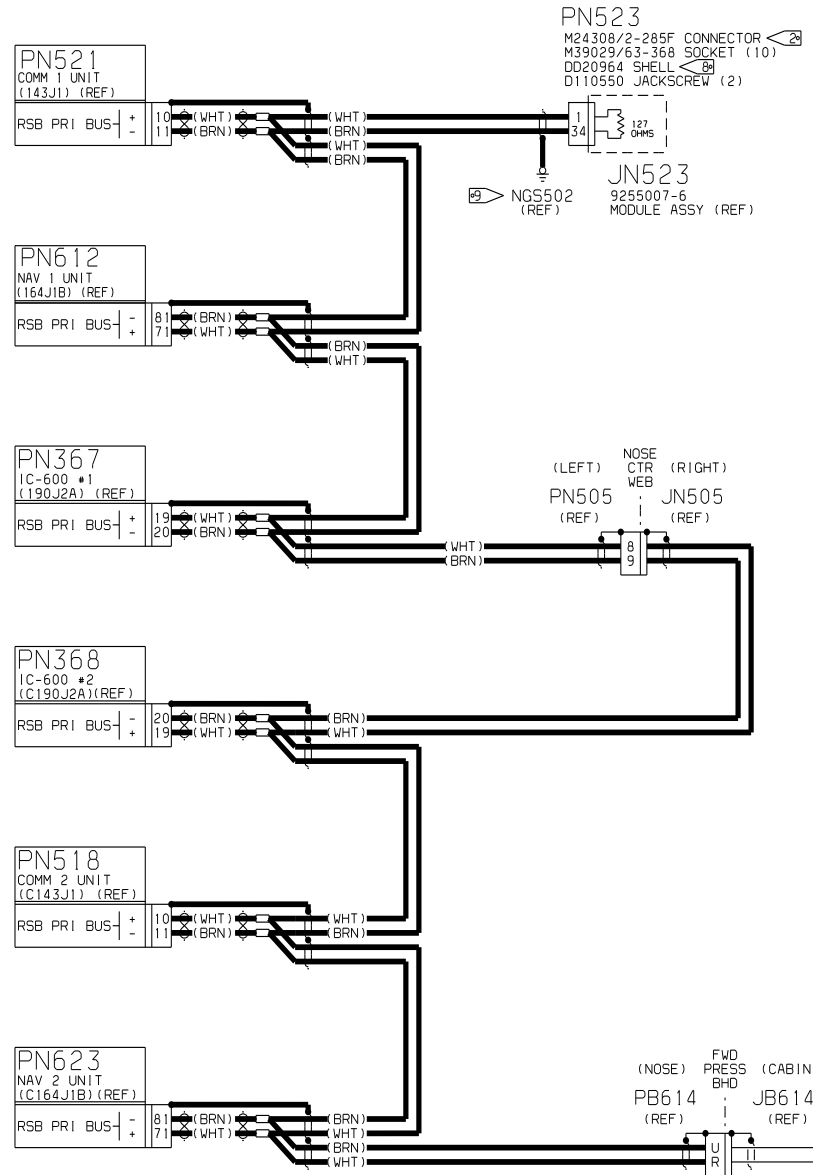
PN523
M24308/2-285F CONNECTOR 2
M39029/63-368 SOCKET (10)
DD20964 SHELL 8
D110550 JACKSCREW (2)

PN521
COMM 1 UNIT
(143J1) (REF)
RSB PRI BUS + -
10 (WHT)
11 (BRN)
(WHT)
(BRN)
(WHT)
(BRN)
1
34
127 OHMS

9 NGS502 (REF)

JN523
9255007-6
MODULE ASSY (REF)

PN612
NAV 1 UNIT
(164J1B) (REF)
RSB PRI BUS - +
81 (BRN)
71 (WHT)
(BRN)
(WHT)

PN367
IC-600 #1
(190J2A) (REF)
RSB PRI BUS + -
19 (WHT)
20 (BRN)
(WHT)
(BRN)

(LEFT)
NOSE CTR WEB
(RIGHT)
PN505 (REF)
JN505 (REF)
8
9

PN368
IC-600 #2
(C190J2A)(REF)
RSB PRI BUS - +
20 (BRN)
19 (WHT)
(BRN)
(WHT)

PN518
COMM 2 UNIT
(C143J1) (REF)
RSB PRI BUS + -
10 (WHT)
11 (BRN)
(WHT)
(BRN)

PN623
NAV 2 UNIT
(C164J1B)(REF)
RSB PRI BUS - +
81 (BRN)
71 (WHT)
(BRN)
(WHT)
(BRN)
(WHT)

(NOSE)
FWD PRESS BHD
(CABIN
PB614 (REF)
JB614 (REF)
U
R